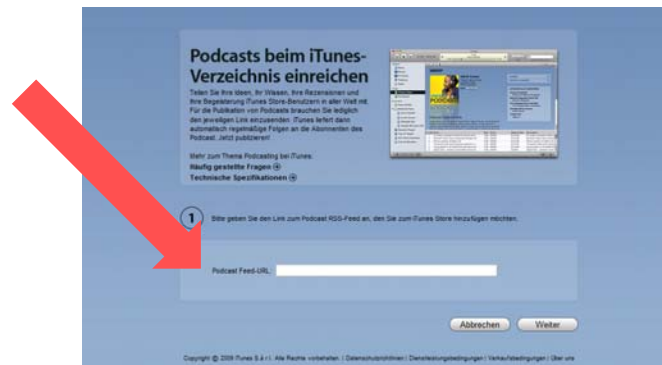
Podcasts beim iTunes-Verzeichnis einreichen

Teilen Sie Ihre Ideen, Ihr Wissen, Ihre Rezensionen und Ihre Begeisterung iTunes Store-Benutzern in aller Welt mit. Für die Publikation von Podcasts brauchen Sie lediglich den jeweiligen Link einzusenden. iTunes liefert dann automatisch regelmäßige Folgen an die Abonnenten des Podcast. Jetzt publizieren!

Mehr zum Thema Podcasting bei iTunes:
Häufig gestellte Fragen
Technische Spezifikationen

1 Bitte geben Sie den Link zum Podcast RSS-Feed an, den Sie zum iTunes Store hinzufügen möchten.

Podcast Feed-URL:

Abbrechen
Weiter

Copyright © 2009 iTunes S.à r.l. Alle Rechte vorbehalten. | Datenschutzrichtlinien | Dienstleistungsbedingungen | Verkaufsbedingungen | Über uns